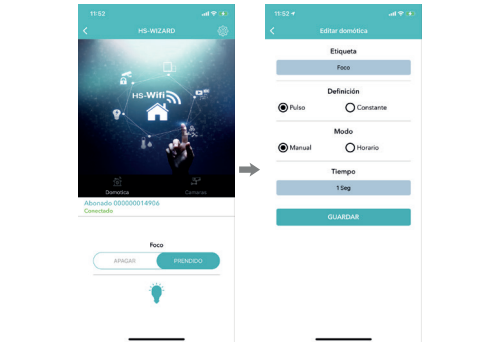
11:52

HS-WIZARD

HS-Wifi

Domotica

Cameras

Abonado 000000014906
Conectado

Foco

APAGAR

PRENDIDO

11:52

Editar domótica

Etiqueta

Foco

Definición

Pulso

Constante

Modo

Manual

Horario

Tiempo

1 Seg

GUARDAR